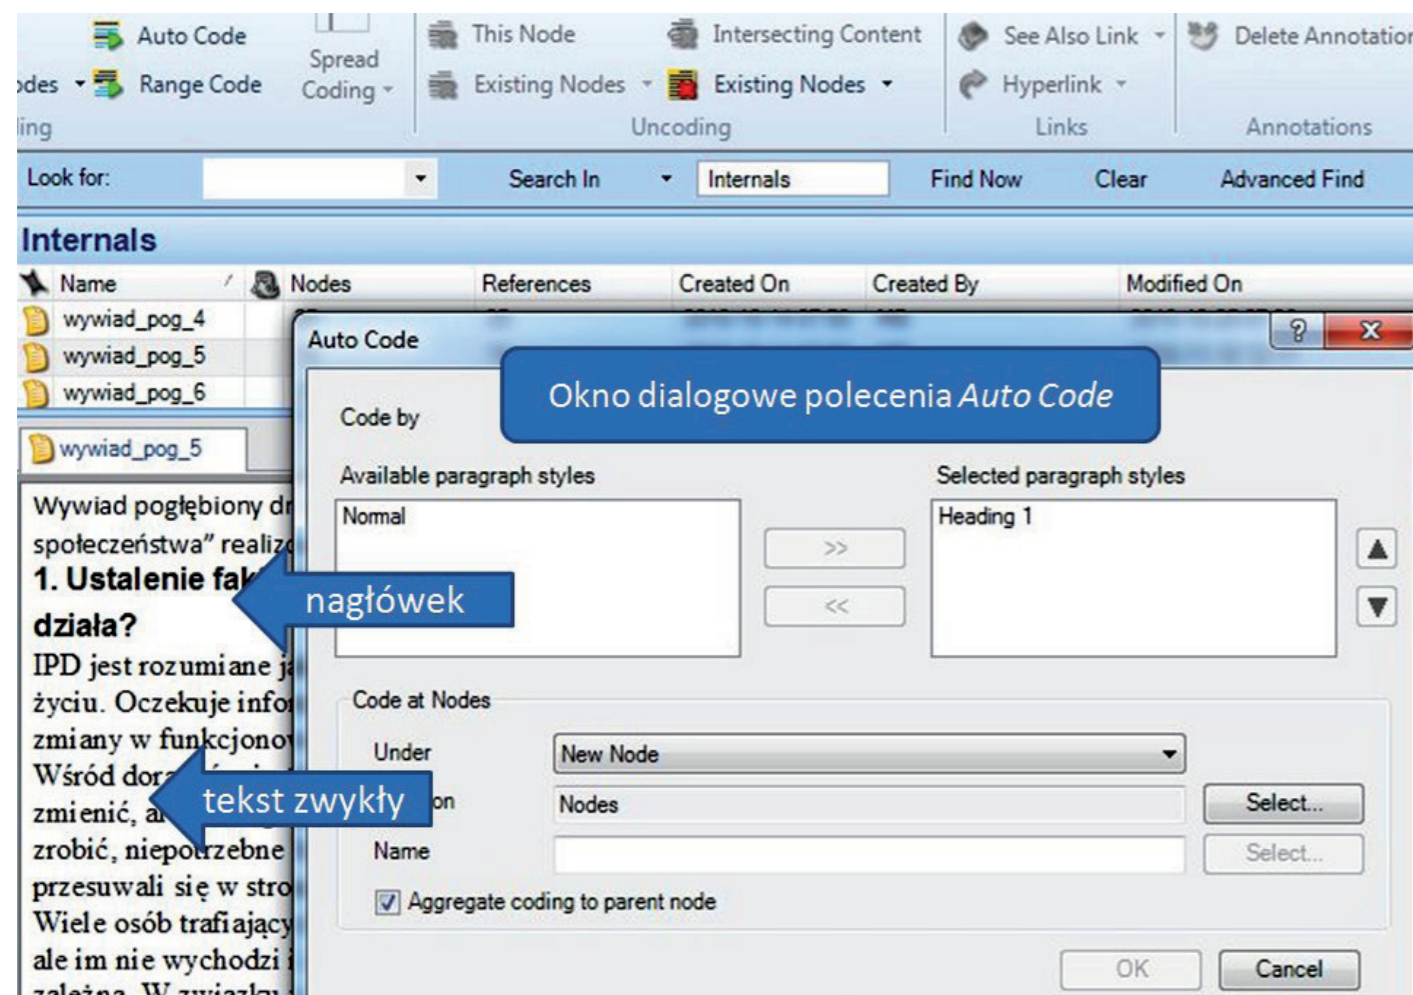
Auto Code
odes Range Code
ing
Spread Coding
This Node
Existing Nodes
Intersecting Content
Existing Nodes
Uncoding
See Also Link
Hyperlink
Links
Delete Annotatio
Annotations

Look for:
Search In
Internals
Find Now
Clear
Advanced Find

Internals

| Name | Nodes | References | Created On | Created By | Modified On |
|---|---|---|---|---|---|
| wywiad_pog_4 | | | | | |
| wywiad_pog_5 | | | | | |
| wywiad_pog_6 | | | | | |

wywiad_pog_5

Wywiad pogłębiony d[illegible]
społeczeństwa" realiz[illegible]
1. Ustalenie fa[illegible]
działa?
IPD jest rozumiane j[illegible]
życiu. Oczekuje info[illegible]
zmiany w funkcjono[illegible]
Wśród do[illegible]
zmienić, a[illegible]
zrobić, niepotrzebne
przesuwali się w stro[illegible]
Wiele osób trafiający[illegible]
ale im nie wychodzi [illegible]
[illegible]

nagłówek
tekst zwykły

Auto Code
?
X
Okno dialogowe polecenia Auto Code
Code by
Available paragraph styles
Normal
>>
<<
Selected paragraph styles
Heading 1
Code at Nodes
Under
New Node
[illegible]on
Nodes
Select...
Name
Select...
Aggregate coding to parent node
OK
Cancel